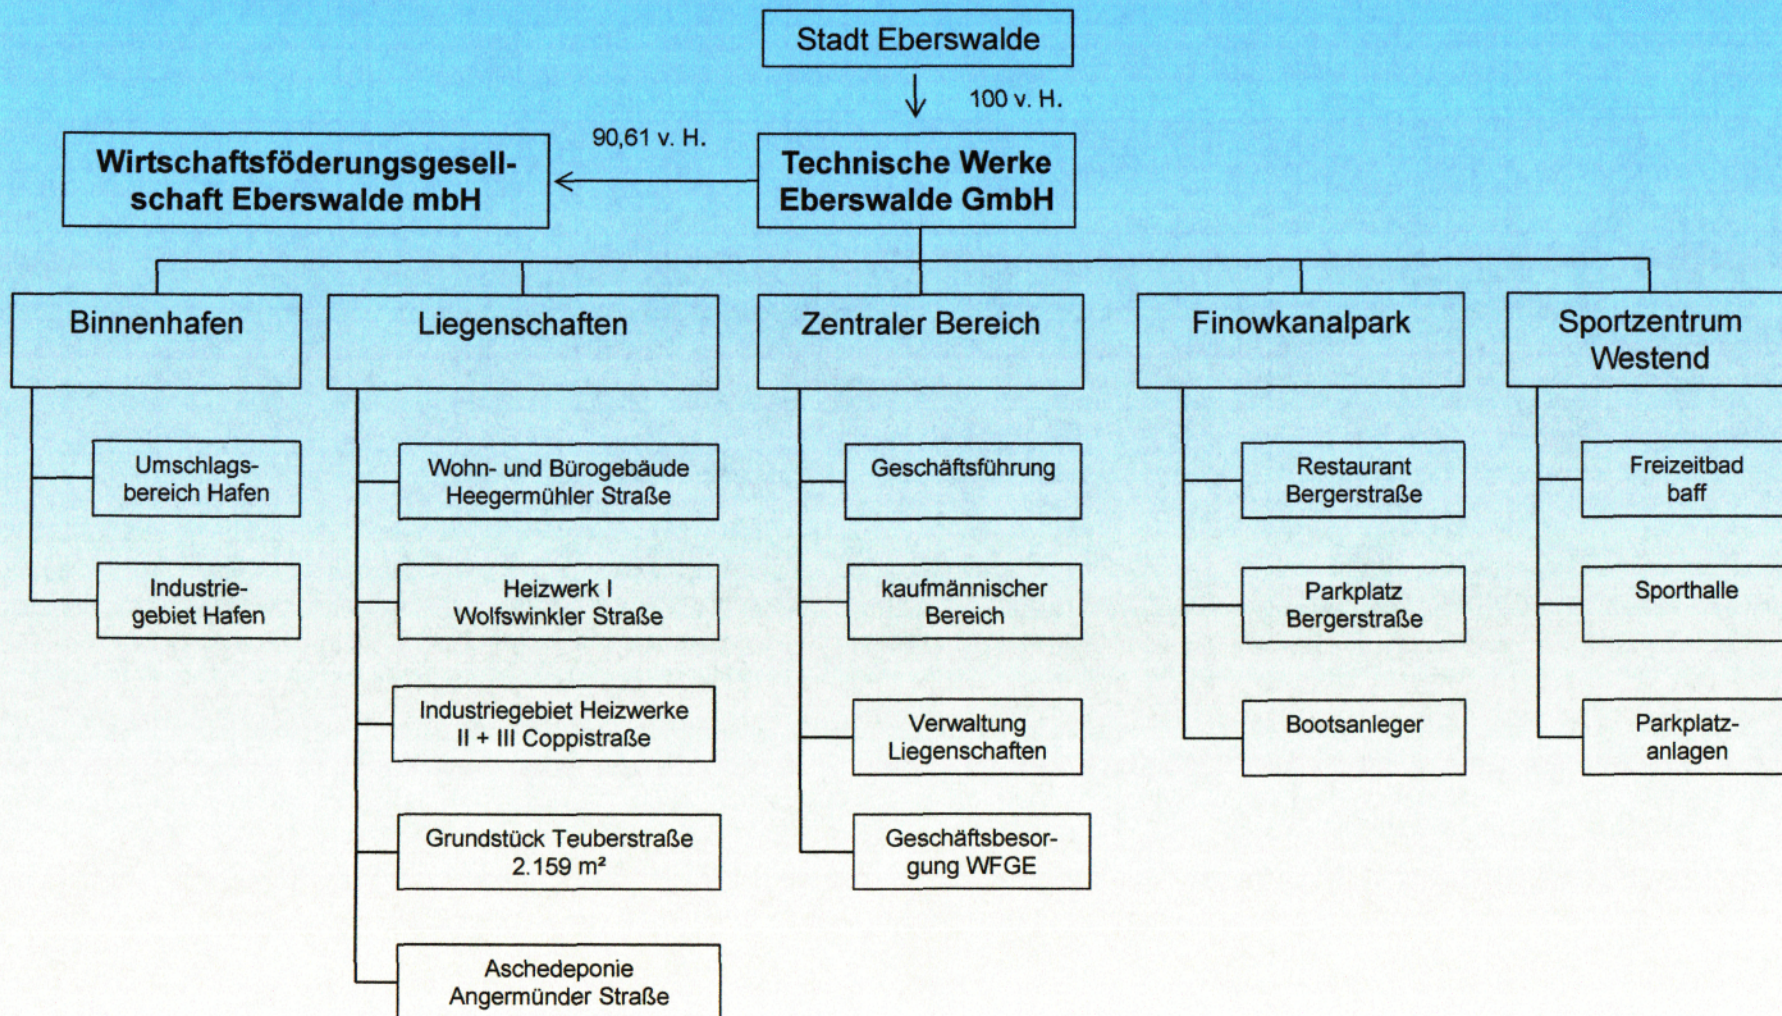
Stadt Eberswalde

100 v. H.

90,61 v. H.

Wirtschaftsföderungsgesellschaft Eberswalde mbH

Technische Werke Eberswalde GmbH

Binnenhafen

Umschlagsbereich Hafen

Industriegebiet Hafen

Liegenschaften

Wohn- und Bürogebäude Heegermühler Straße

Heizwerk I Wolfswinkler Straße

Industriegebiet Heizwerke II + III Coppistraße

Grundstück Teuberstraße 2.159 m²

Aschedeponie Angermünder Straße

Zentraler Bereich

Geschäftsführung

kaufmännischer Bereich

Verwaltung Liegenschaften

Geschäftsbesorgung WFGE

Finowkanalpark

Restaurant Bergerstraße

Parkplatz Bergerstraße

Bootsanleger

Sportzentrum Westend

Freizeitbad baff

Sporthalle

Parkplatzanlagen